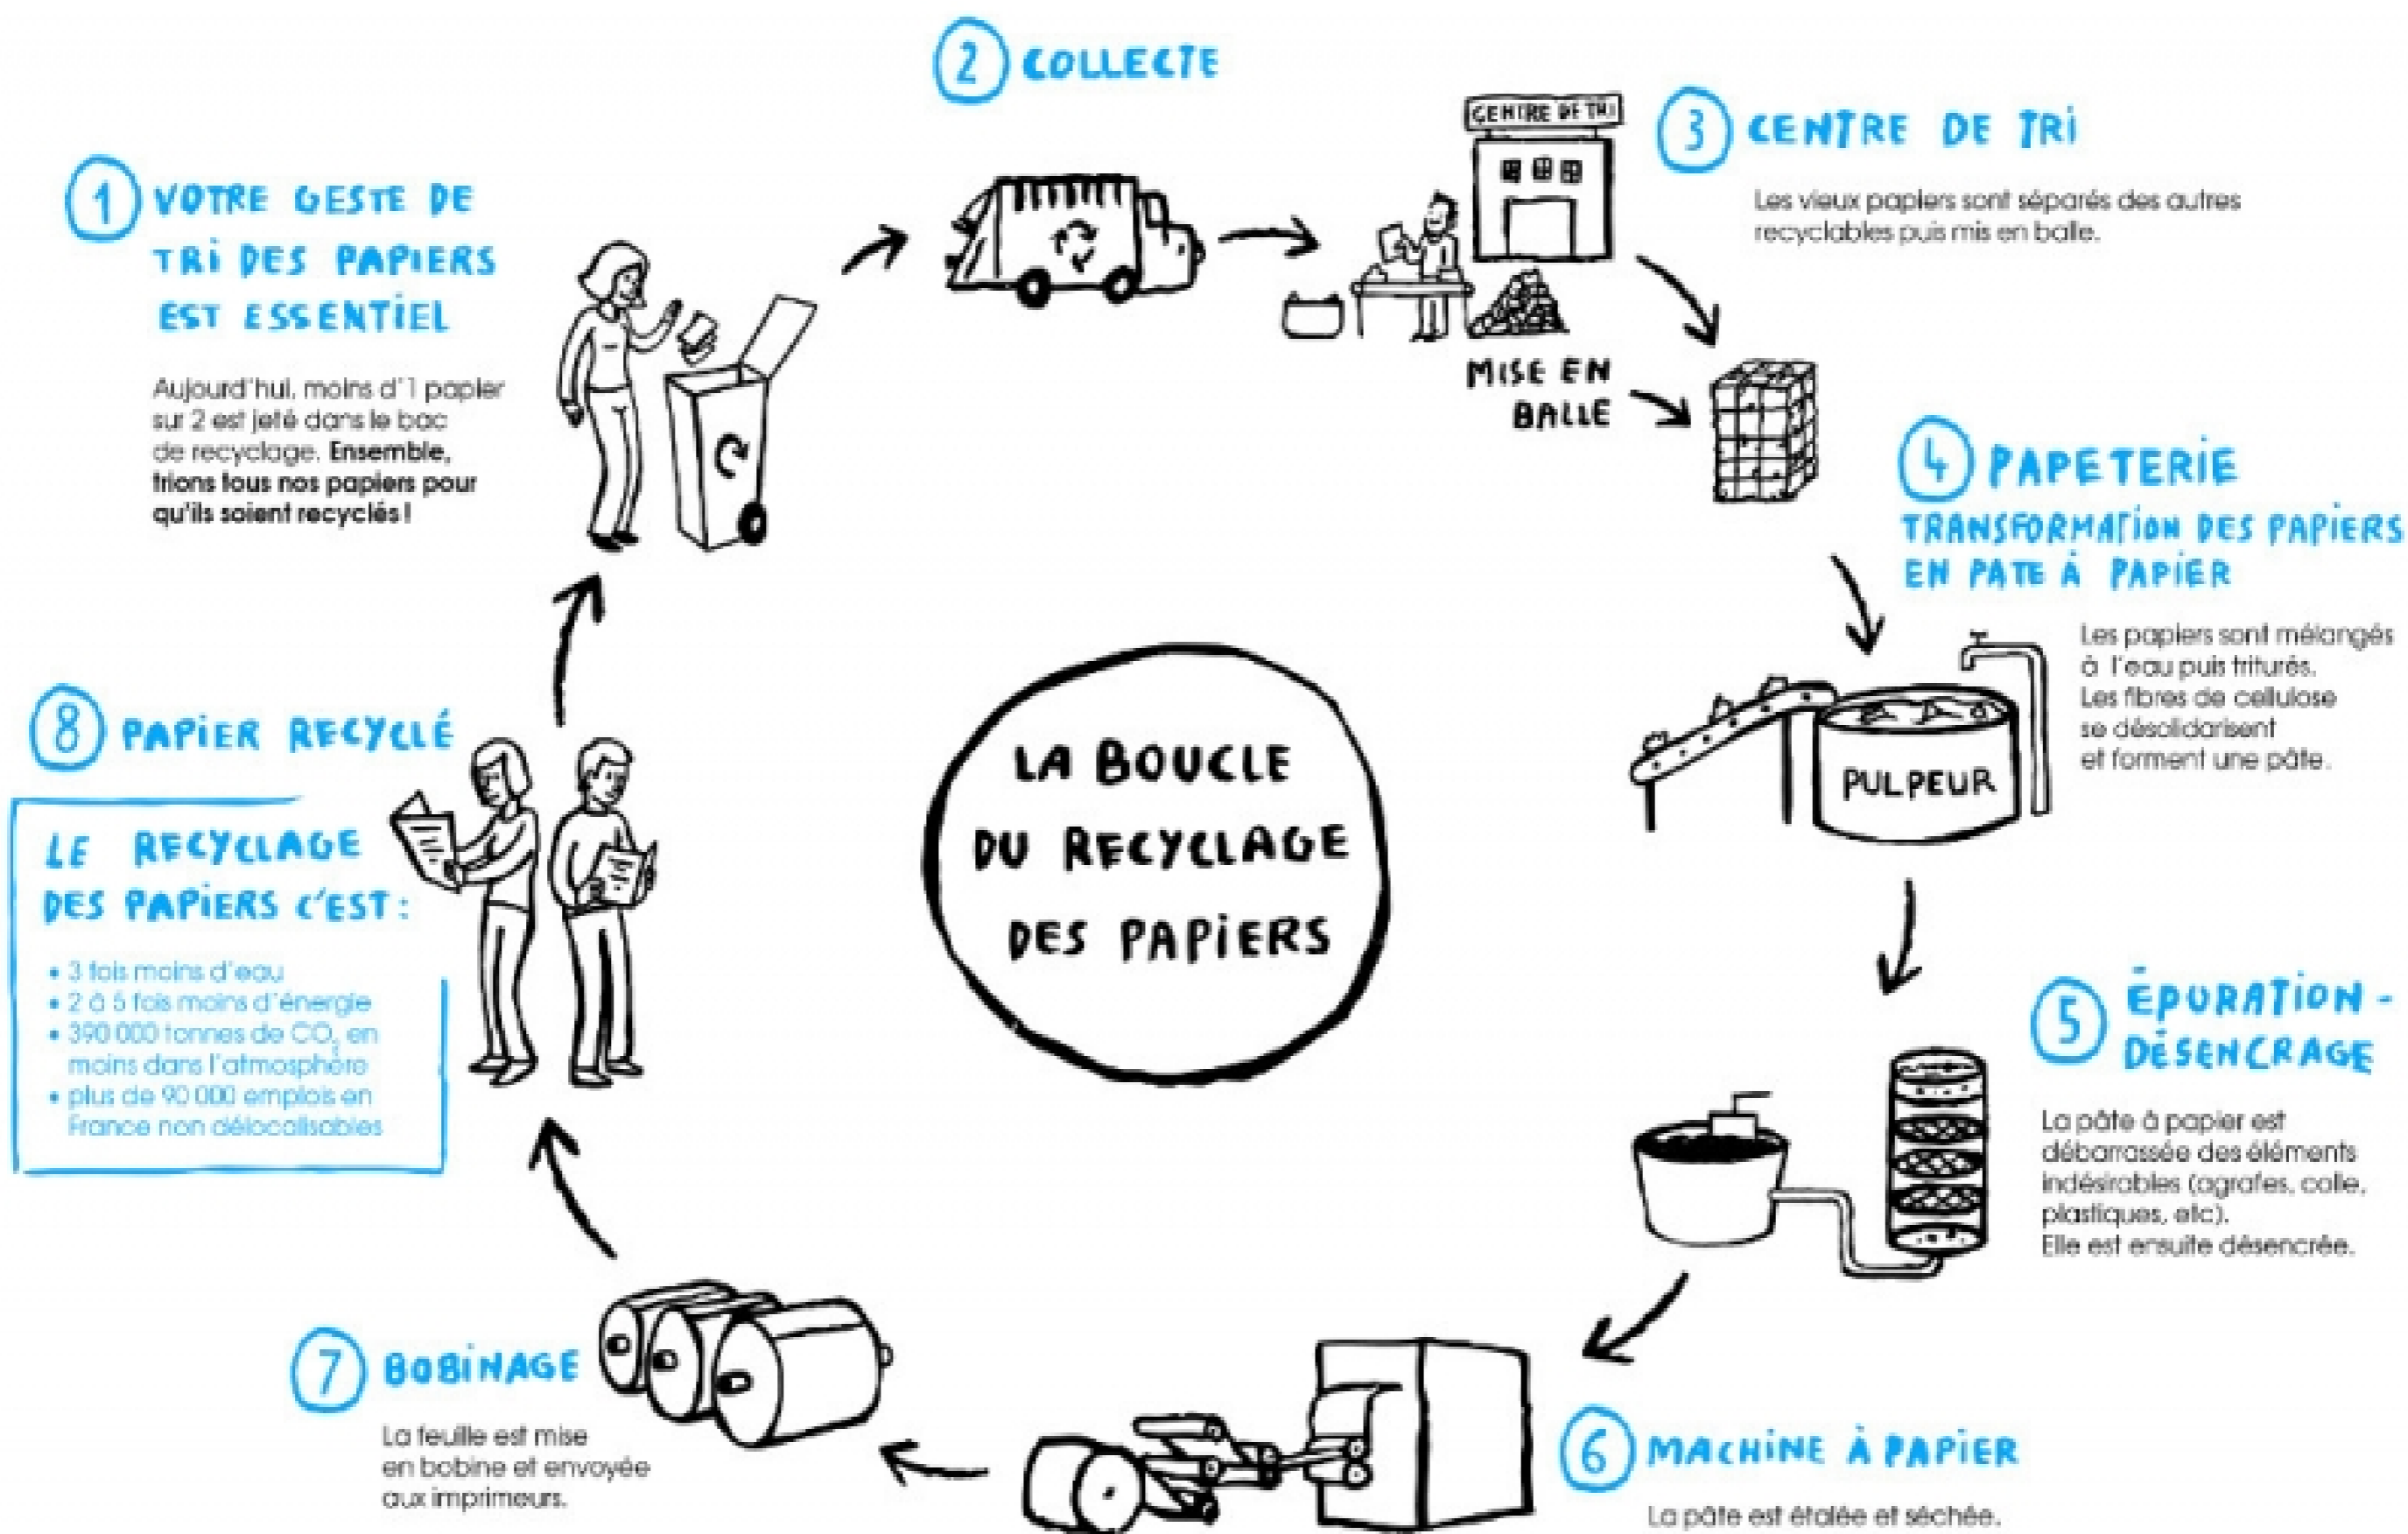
LA BOUCLE DU RECYCLAGE DES PAPIERS

1 VOTRE GESTE DE TRI DES PAPIERS EST ESSENTIEL

Aujourd'hui, moins d'1 papier sur 2 est jeté dans le bac de recyclage. **Ensemble, trions tous nos papiers pour qu'ils soient recyclés !**

2 COLLECTE

CENTRE DE TRI

3 CENTRE DE TRI

Les vieux papiers sont séparés des autres recyclables puis mis en balle.

MISE EN BALLE

4 PAPETERIE
TRANSFORMATION DES PAPIERS EN PATE À PAPIER

Les papiers sont mélangés à l'eau puis triturés. Les fibres de cellulose se désolidarisent et forment une pâte.

PULPEUR

5 ÉPURATION - DÉSENCRAGE

La pâte à papier est débarrassée des éléments indésirables (agrafes, colle, plastiques, etc).
Elle est ensuite désencrée.

6 MACHINE À PAPIER

La pâte est étalée et séchée.

7 BOBINAGE

La feuille est mise en bobine et envoyée aux imprimeurs.

8 PAPIER RECYCLÉ

LE RECYCLAGE DES PAPIERS C'EST :

• 3 fois moins d'eau
• 2 à 5 fois moins d'énergie
• 390 000 tonnes de $CO_2$ en moins dans l'atmosphère
• plus de 90 000 emplois en France non délocalisables